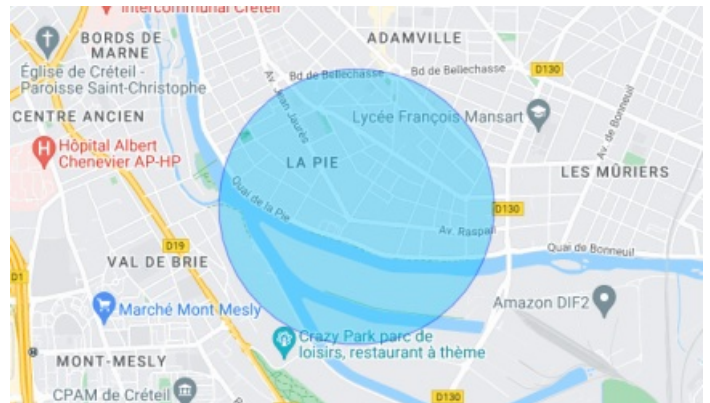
Intercommunal Créteil
BORDS DE MARNE
ADAMVILLE
Église de Créteil - Paroisse Saint-Christophe
Bd de Bellechasse
Bd de Bellechasse
D130
Av. Jean Jaurès
Lycée François Mansart
Av. de Bonneuil
CENTRE ANCIEN
Hôpital Albert Chenevier AP-HP
LA PIE
LES MÛRIERS
Quai de la Pie
D130
Av. Raspail
D19
Quai de Bonneuil
D1
VAL DE BRIE
Amazon DIF2
Marché Mont Mesly
Crazy Park parc de loisirs, restaurant à thème
MONT-MESLY
CPAM de Créteil
D130